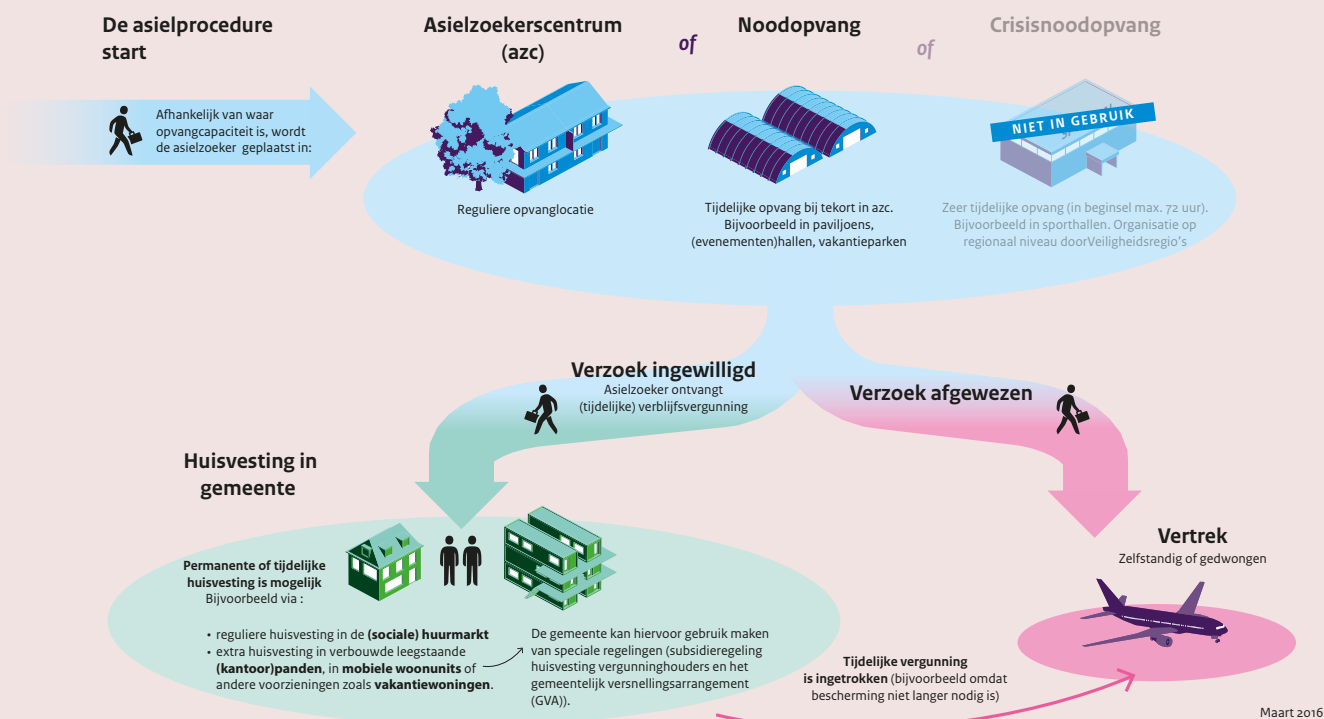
De asielprocedure start

Afhankelijk van waar opvangcapaciteit is, wordt de asielzoeker geplaatst in:

Asielzoekerscentrum (azc)

Reguliere opvanglocatie

of

Noodopvang

Tijdelijke opvang bij tekort in azc. Bijvoorbeeld in paviljoens, (evenementen)hallen, vakantieparken

of

Crisisnoodopvang

NIET IN GEBRUIK

Zeer tijdelijke opvang (in beginsel max. 72 uur). Bijvoorbeeld in sporthallen. Organisatie op regionaal niveau doorVeiligheidsregio's

Verzoek ingewilligd
Asielzoeker ontvangt (tijdelijke) verblijfsvergunning

Verzoek afgewezen

Huisvesting in gemeente

Permanente of tijdelijke huisvesting is mogelijk
Bijvoorbeeld via :

• reguliere huisvesting in de **(sociale) huurmarkt**
• extra huisvesting in verbouwde leegstaande **(kantoor)panden**, in **mobiele woonunits** of andere voorzieningen zoals **vakantiewoningen**.

De gemeente kan hiervoor gebruik maken van speciale regelingen (subsidieregeling huisvesting vergunninghouders en het gemeentelijk versnellingsarrangement (GVA)).

Vertrek
Zelfstandig of gedwongen

**Tijdelijke vergunning is ingetrokken** (bijvoorbeeld omdat bescherming niet langer nodig is)

Maart 2016